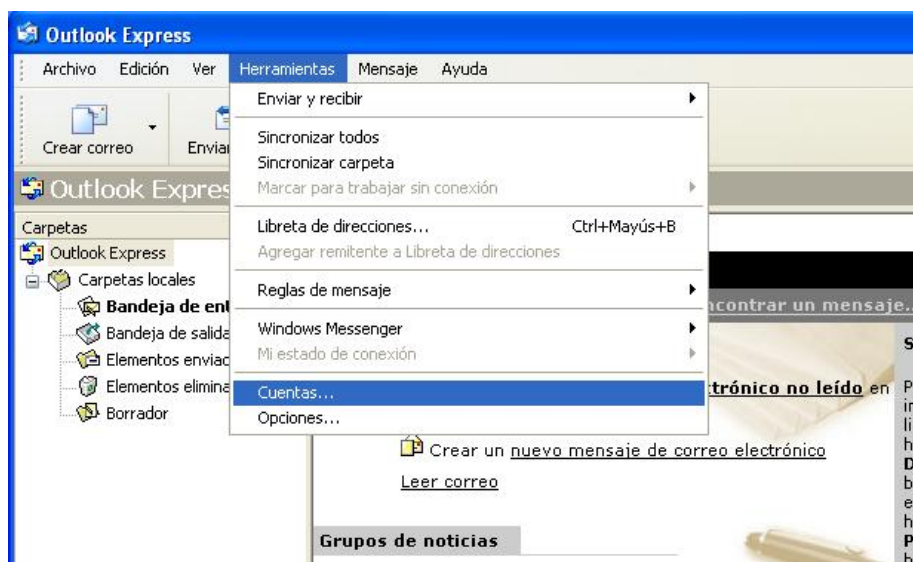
Outlook Express

Archivo Edición Ver Herramientas Mensaje Ayuda

Crear correo Enviar

Outlook Expres

Carpetas

Outlook Express

Carpetas locales

Bandeja de ent

Bandeja de salida

Elementos enviad

Elementos elimina

Borrador

Enviar y recibir

Sincronizar todos

Sincronizar carpeta

Marcar para trabajar sin conexión

Libreta de direcciones... Ctrl+Mayús+B

Agregar remitente a Libreta de direcciones

Reglas de mensaje

Windows Messenger

Mi estado de conexión

Cuentas...

Opciones...

ncontrar un mensaje.

trónico no leído en

Crear un nuevo mensaje de correo electrónico

Leer correo

Grupos de noticias